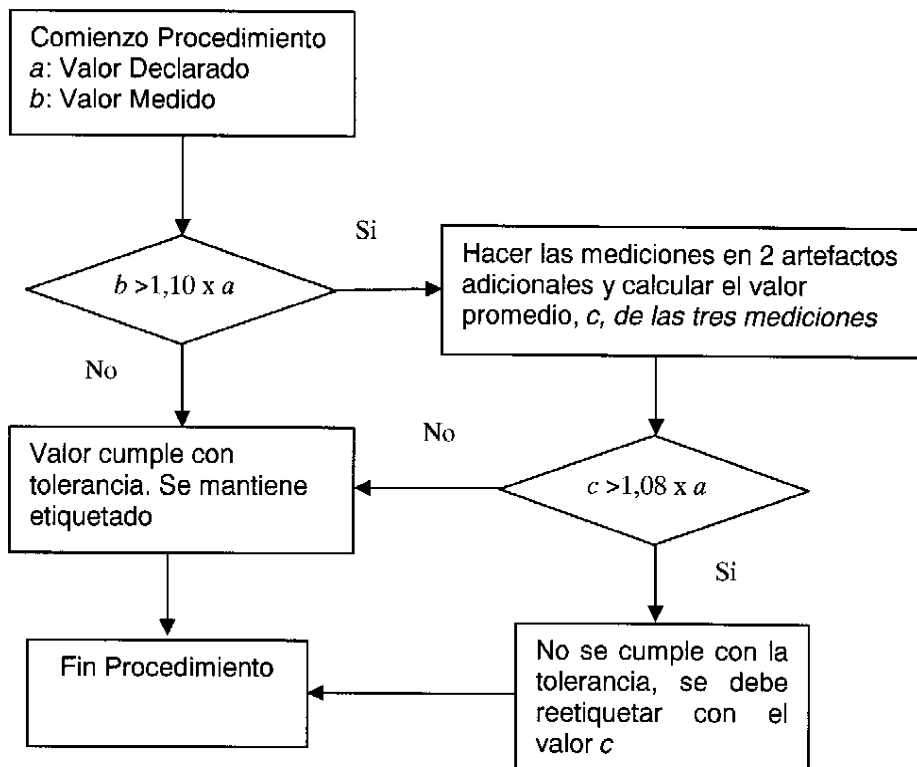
Comienzo Procedimiento
*a*: Valor Declarado
*b*: Valor Medido

Si

$b > 1{,}10 \text{ x } a$

Hacer las mediciones en 2 artefactos adicionales y calcular el valor promedio, *c, de las tres mediciones*

No

No

Valor cumple con tolerancia. Se mantiene etiquetado

$c > 1{,}08 \text{ x } a$

Si

Fin Procedimiento

No se cumple con la tolerancia, se debe reetiquetar con el valor *c*